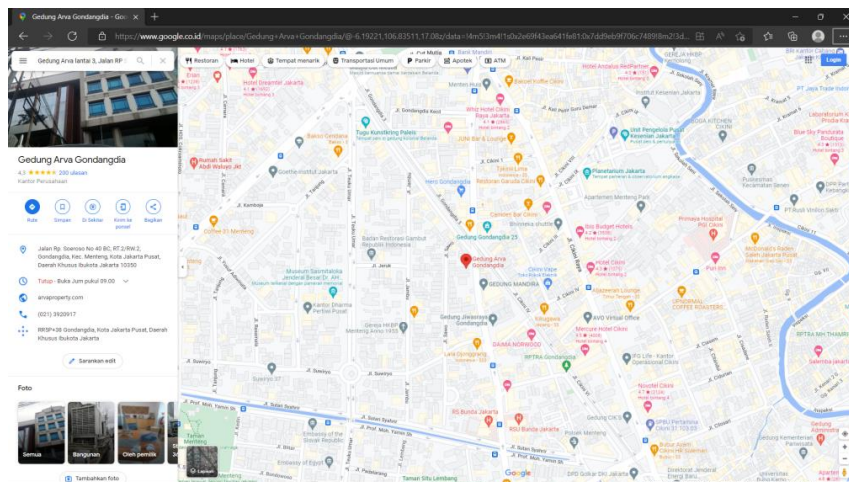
Gedung Arva Gondangdia - Goo ×

https://www.google.co.id/maps/place/Gedung+Arva+Gondangdia/@-6.19221,106.83511,17.08z/data=!4m5!3m4!1s0x2e69f43ea641fe81:0x7dd9eb9f706c7489!8m2!3d...

Gedung Arva lantai 3, Jalan RP

Restoran Hotel Tempat menarik Transportasi Umum Parkir Apotek ATM

Login

Gedung Arva Gondangdia
4,3 ★★★★★ 250 ulasan
Kantor Perusahaan

Rute Simpan Di Sekitar Kirim ke ponsel Bagikan

Jalan Rp. Soeroso No 40 BC, RT.2/RW.2, Gondangdia, Kec. Menteng, Kota Jakarta Pusat, Daerah Khusus Ibukota Jakarta 10350

Tutup · Buka Jum pukul 09.00

arvaproperty.com

(021) 3920917

RR5P+38 Gondangdia, Kota Jakarta Pusat, Daerah Khusus Ibukota Jakarta

Sarankan edit

Foto

Semua Bangunan Oleh pemilik

Tambahkan foto

Gedung Arva Gondangdia
Gedung Gondangdia 25
GEDUNG MANDIRI
Hotel Cikini
Planetarium Jakarta
Taman Ismail Marzuki
Bakoel Koffie Cikini
Hotel Ibis Budget Jakarta Cikini
Rumah Sakit Abdi Waluyo
Tugu Kunstkring Paleis
Gereja HKBP Menteng
Museum Sasmitaloka Jenderal Besar Dr. AH. Nasution
Kantor Dharma Pertiwi Pusat
Gereja HKBP Menteng
Gedung Jiwasraya
Lara Djonggrang
Hotel Mercure Cikini
Novotel Cikini
RS Bunda Jakarta
RSU Bunda Jakarta
Embassy of Egypt
Taman Menteng
Taman Situ Lembang
SPBU Pertamina Cikini
OPAL COFFEE ROASTERS
Primaya Hospital
McDonald's
Unit Pengelola Pusat Kesenian Jakarta
Lapisan
Google
Jl. Cikini Raya
Jl. Teuku Umar
Jl. Prof. Moh. Yamin
Jl. Surabaya
Jl. Kramat Raya